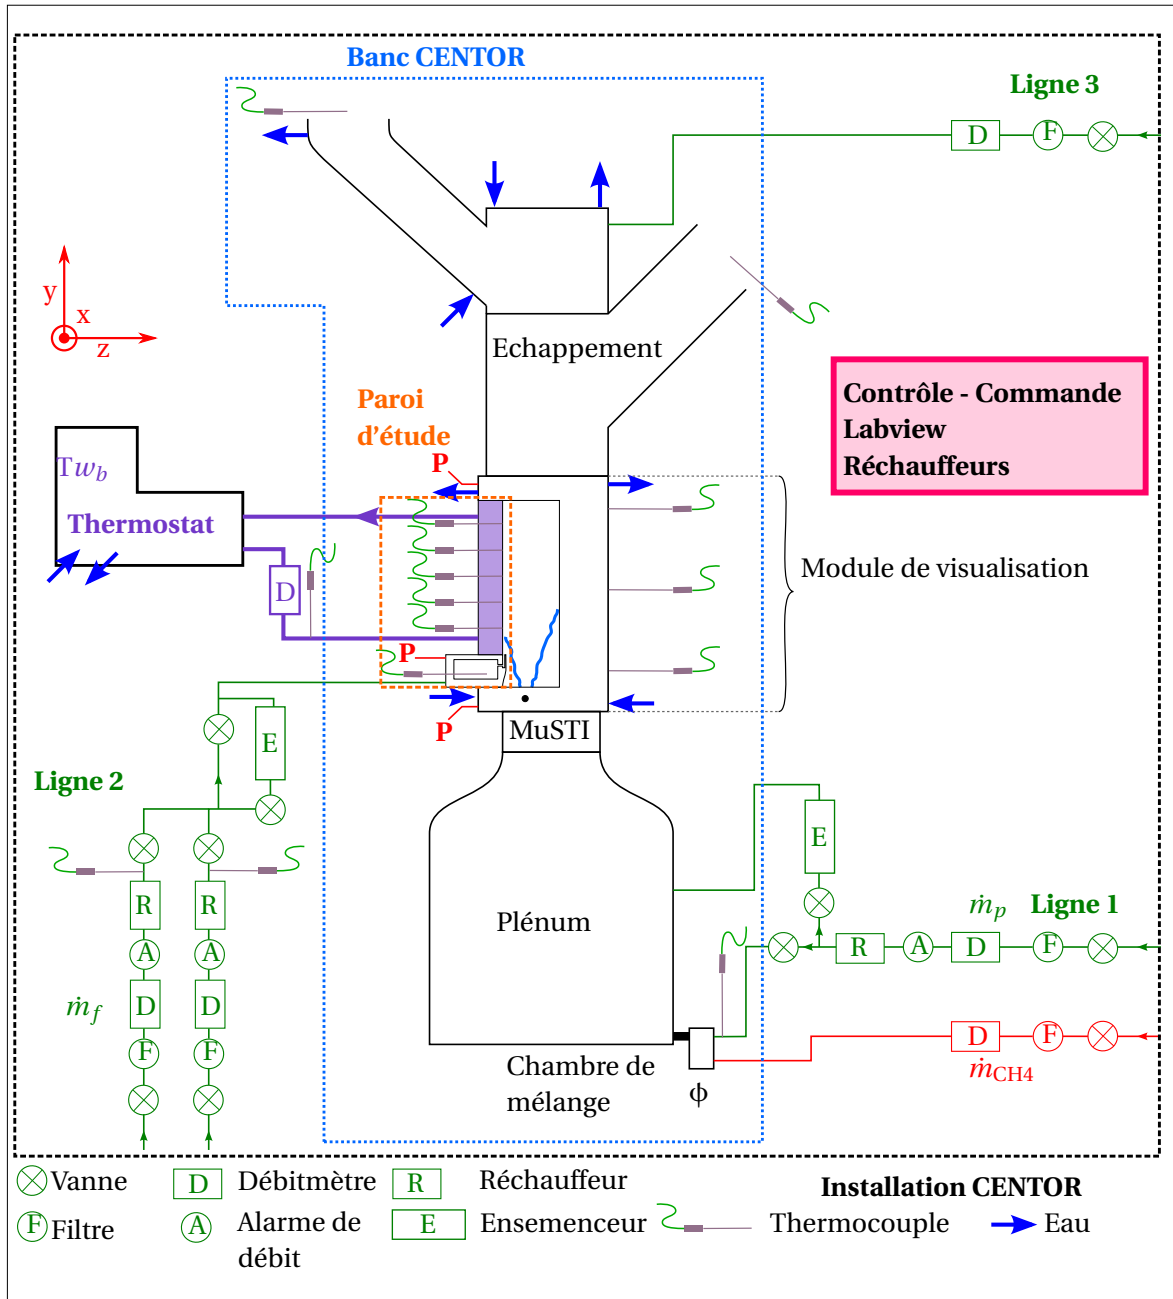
Banc CENTOR

Ligne 3

D F

y x z

Echappement

Contrôle - Commande
Labview
Réchauffeurs

Paroi d’étude

$Tw_b$

Thermostat

P

D

Module de visualisation

P

P

MuSTI

E

Ligne 2

E

R R

A A

$\dot{m}_f$

D D

F F

Plénum

$\dot{m}_p$ Ligne 1

R A D F

D F

$\dot{m}_{CH4}$

Chambre de mélange

ϕ

Vanne D Débitmètre R Réchauffeur Installation CENTOR

F Filtre A Alarme de débit E Ensemenceur Thermocouple Eau